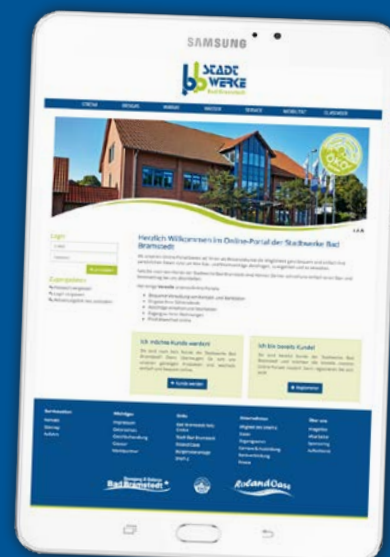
SAMSUNG

STADT WERKE Bad Bramstedt

STROM ERDGAS WASSER WÄRME SERVICE MOBILITÄT ÜBER UNS

Login

Herzlich Willkommen im Online-Portal der Stadtwerke Bad Bramstedt!

Ich möchte Kunde werden!

Ich bin bereits Kunde!

» Kunde werden

» Registrieren

Bad Bramstedt

Roland Oase